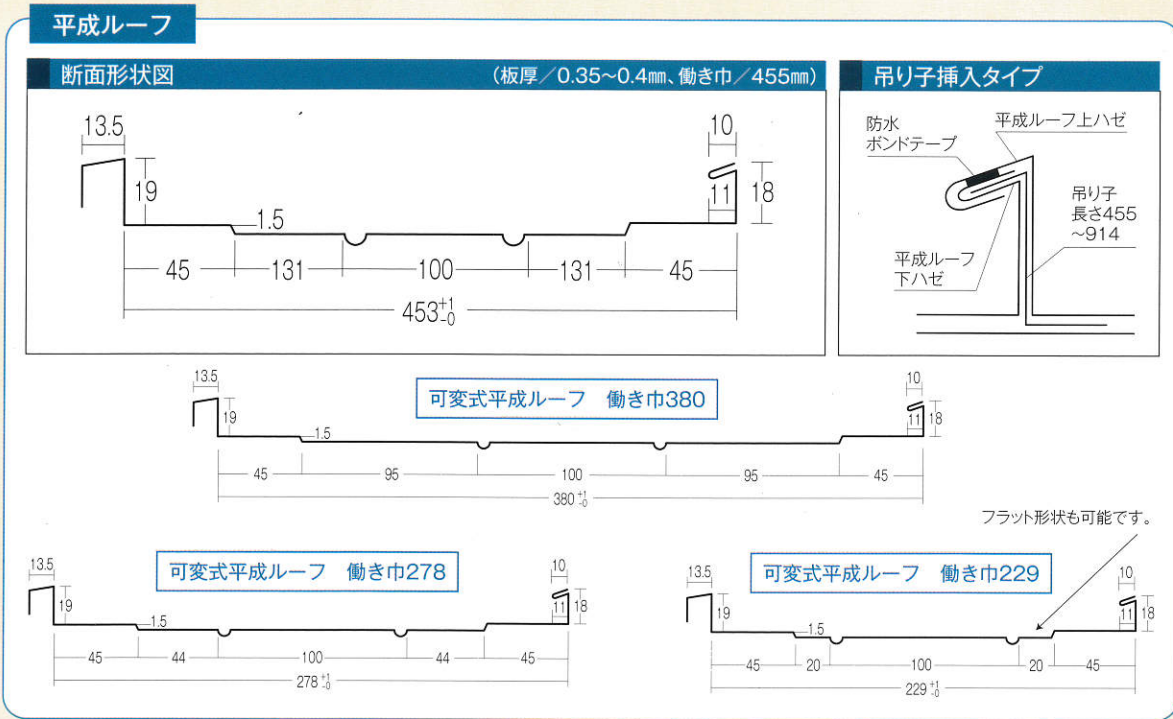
平成ルーフ

断面形状図

（板厚／0.35~0.4㎜、働き巾／455㎜）

13.5
19
1.5
10
11
18
45
131
100
131
45
$453^{+1}_{-0}$

吊り子挿入タイプ

防水
ボンドテープ
平成ルーフ上ハゼ
吊り子
長さ455
~914
平成ルーフ
下ハゼ

可変式平成ルーフ　働き巾380

13.5
19
1.5
10
11
18
45
95
100
95
45
$380^{+1}_{-0}$

可変式平成ルーフ　働き巾278

13.5
19
1.5
10
11
18
45
44
100
44
45
$278^{+1}_{-0}$

フラット形状も可能です。

可変式平成ルーフ　働き巾229

13.5
19
1.5
10
11
18
45
20
100
20
45
$229^{+1}_{-0}$